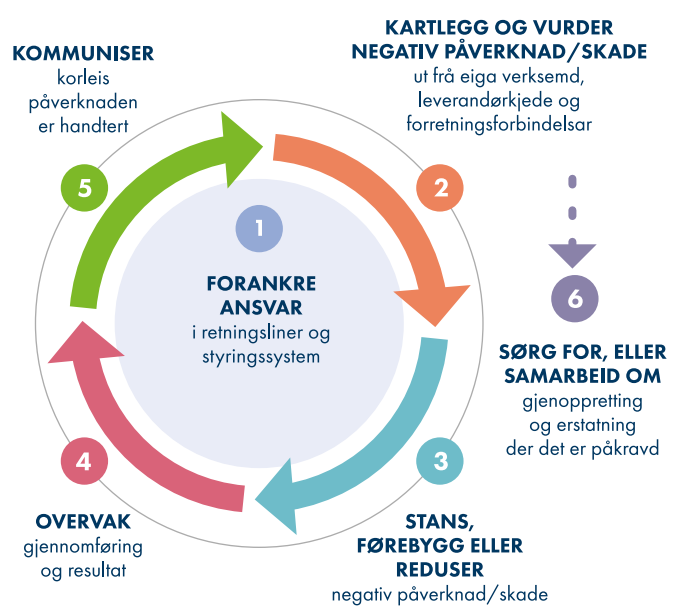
KOMMUNISER
korleis påverknaden er handtert

5

KARTLEGG OG VURDER NEGATIV PÅVERKNAD/SKADE
ut frå eiga verksemd, leverandørkjede og forretningsforbindelsar

2

1

FORANKRE ANSVAR
i retningsliner og styringssystem

6

SØRG FOR, ELLER SAMARBEID OM
gjenoppretting og erstatning der det er påkravd

4

OVERVAK
gjennomføring og resultat

3

STANS, FØREBYGG ELLER REDUSER
negativ påverknad/skade